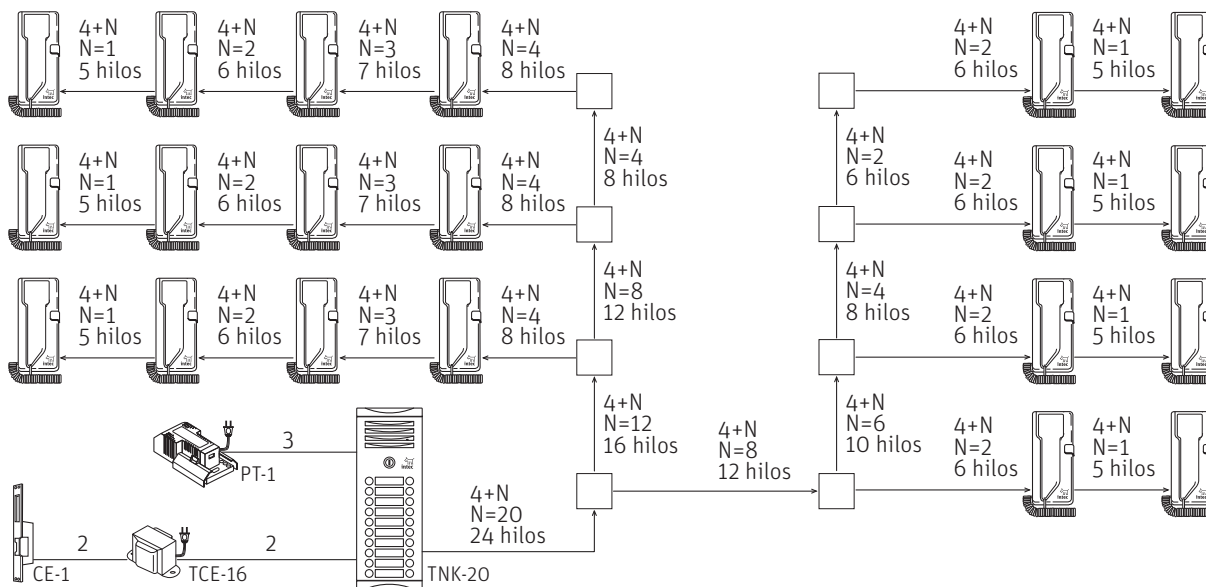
4+N
N=1
5 hilos

4+N
N=2
6 hilos

4+N
N=3
7 hilos

4+N
N=4
8 hilos

4+N
N=2
6 hilos

4+N
N=1
5 hilos

4+N
N=4
8 hilos

4+N
N=2
6 hilos

4+N
N=1
5 hilos

4+N
N=2
6 hilos

4+N
N=3
7 hilos

4+N
N=4
8 hilos

4+N
N=2
6 hilos

4+N
N=1
5 hilos

4+N
N=8
12 hilos

4+N
N=4
8 hilos

4+N
N=1
5 hilos

4+N
N=2
6 hilos

4+N
N=3
7 hilos

4+N
N=4
8 hilos

4+N
N=2
6 hilos

4+N
N=1
5 hilos

4+N
N=12
16 hilos

4+N
N=8
12 hilos

4+N
N=6
10 hilos

4+N
N=2
6 hilos

4+N
N=1
5 hilos

3

PT-1

4+N
N=20
24 hilos

2

2

CE-1

TCE-16

TNK-20